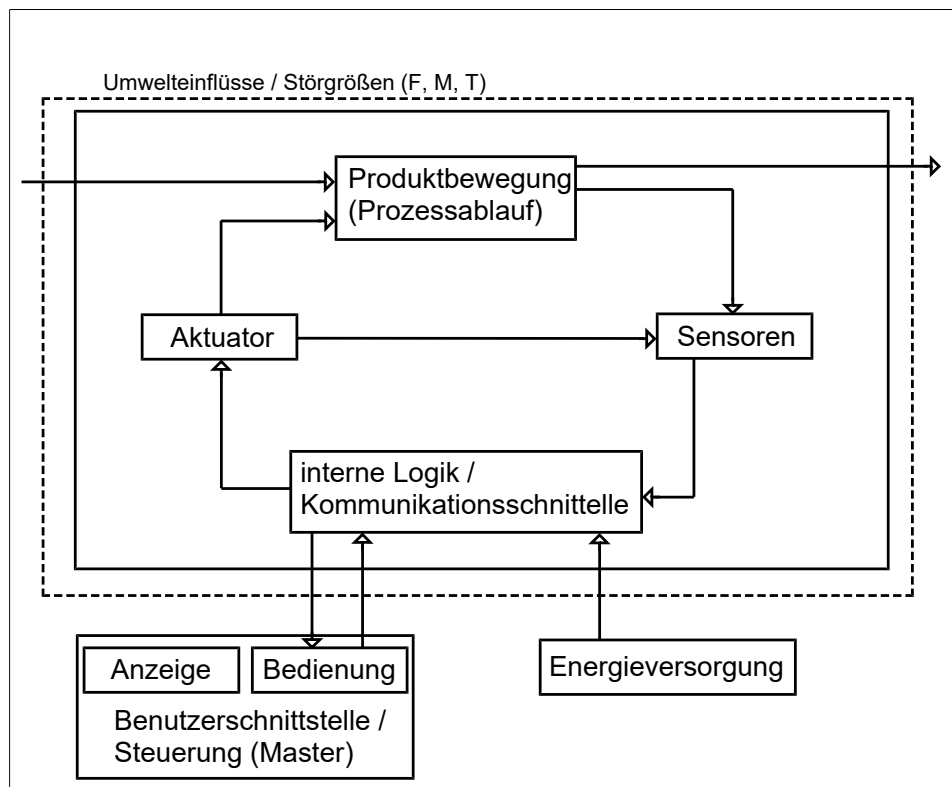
Umwelteinflüsse / Störgrößen (F, M, T)

Produktbewegung (Prozessablauf)

Aktuator

Sensoren

interne Logik / Kommunikationsschnittelle

Anzeige

Bedienung

Benutzerschnittstelle / Steuerung (Master)

Energieversorgung